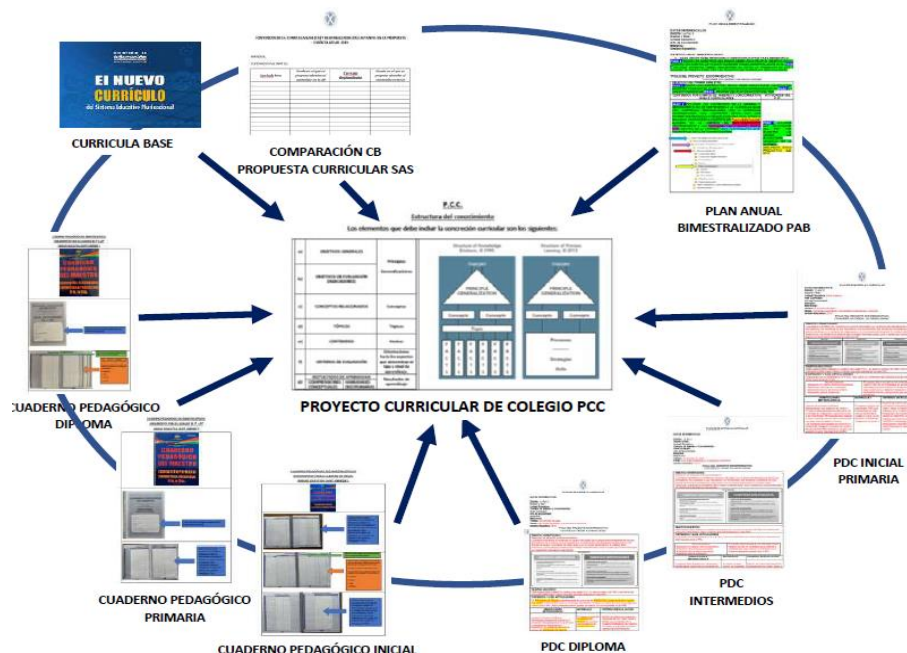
El NUEVO CURRÍCULO del Sistema Educativo Plurinacional

CURRICULA BASE

COMPARACIÓN CB PROPUESTA CURRICULAR SAS

PLAN ANUAL BIMESTRALIZADO PAB

P.C.C.

Estructura del conocimiento

Los elementos que debe incluir la concreción curricular son los siguientes:

| | OBJETIVOS GENERALES | Principios |
|---|---|---|
| | OBJETIVOS DE EVALUACIÓN | Generalizaciones |
| | CONCEPTOS RELACIONADOS | Conceptos |
| | TÓPICOS | Tópicos |
| | CONTENIDOS | Hechos |
| | CRITERIOS DE EVALUACIÓN | |
| | COMPETENCIAS / HABILIDADES | Resultados de aprendizaje |

Structure of Knowledge

Structure of Process

PRINCIPLE GENERALIZATION

PRINCIPLE GENERALIZATION

Concepts

Concepts

Topic

Processes

Strategies

Skills

PROYECTO CURRICULAR DE COLEGIO PCC

CUADERNO PEDAGÓGICO DIPLOMA

CUADERNO PEDAGÓGICO DEL MAESTRO

PDC INICIAL PRIMARIA

PDC INTERMEDIOS

CUADERNO PEDAGÓGICO PRIMARIA

PDC DIPLOMA

CUADERNO PEDAGÓGICO INICIAL